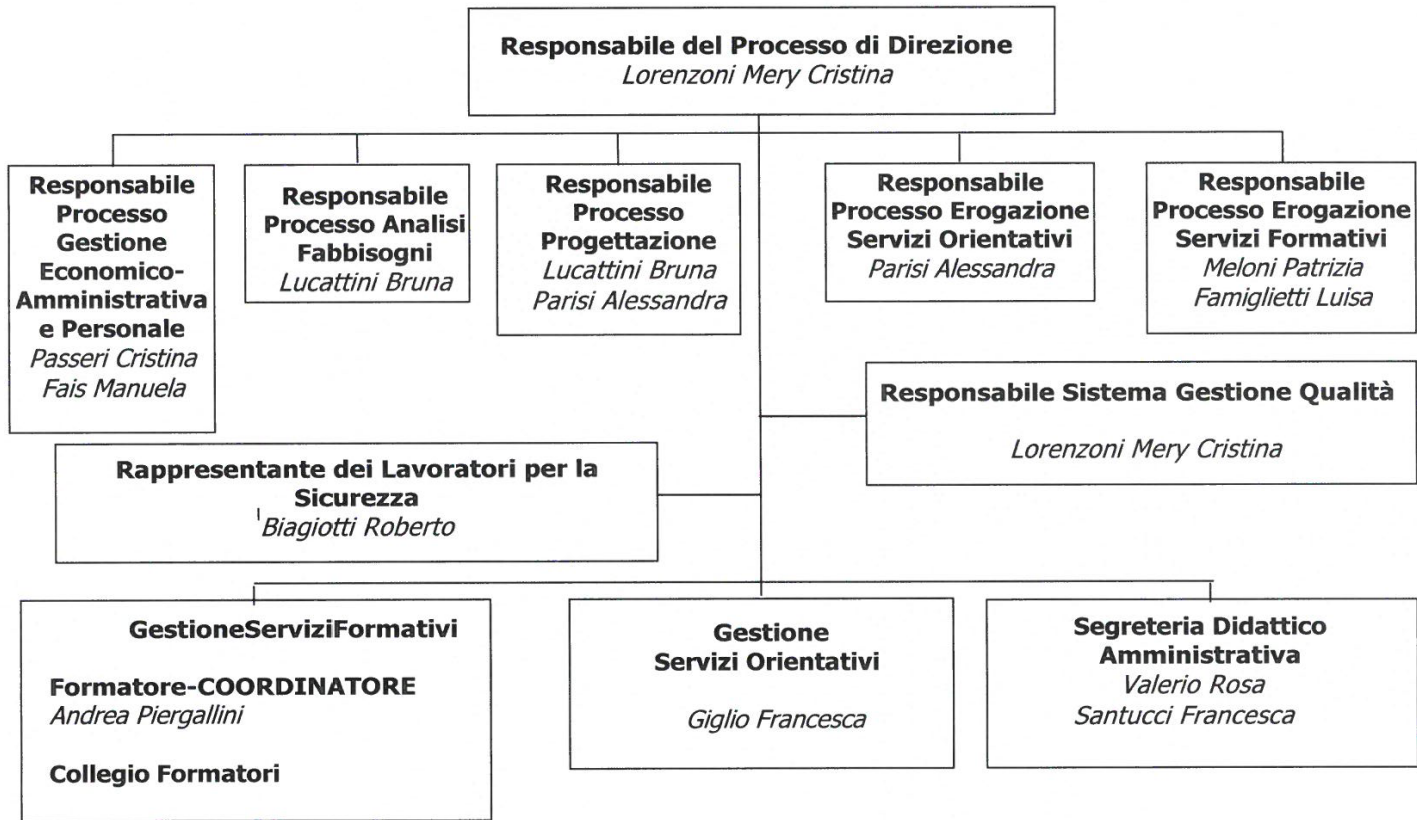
**Responsabile del Processo di Direzione**
*Lorenzoni Mery Cristina*

**Responsabile Processo Gestione Economico-Amministrativa e Personale**
*Passeri Cristina*
*Fais Manuela*

**Responsabile Processo Analisi Fabbisogni**
*Lucattini Bruna*

**Responsabile Processo Progettazione**
*Lucattini Bruna*
*Parisi Alessandra*

**Responsabile Processo Erogazione Servizi Orientativi**
*Parisi Alessandra*

**Responsabile Processo Erogazione Servizi Formativi**
*Meloni Patrizia*
*Famiglietti Luisa*

**Responsabile Sistema Gestione Qualità**
*Lorenzoni Mery Cristina*

**Rappresentante dei Lavoratori per la Sicurezza**
*Biagiotti Roberto*

**GestioneServiziFormativi**

**Formatore-COORDINATORE**
*Andrea Piergallini*

**Collegio Formatori**

**Gestione Servizi Orientativi**
*Giglio Francesca*

**Segreteria Didattico Amministrativa**
*Valerio Rosa*
*Santucci Francesca*